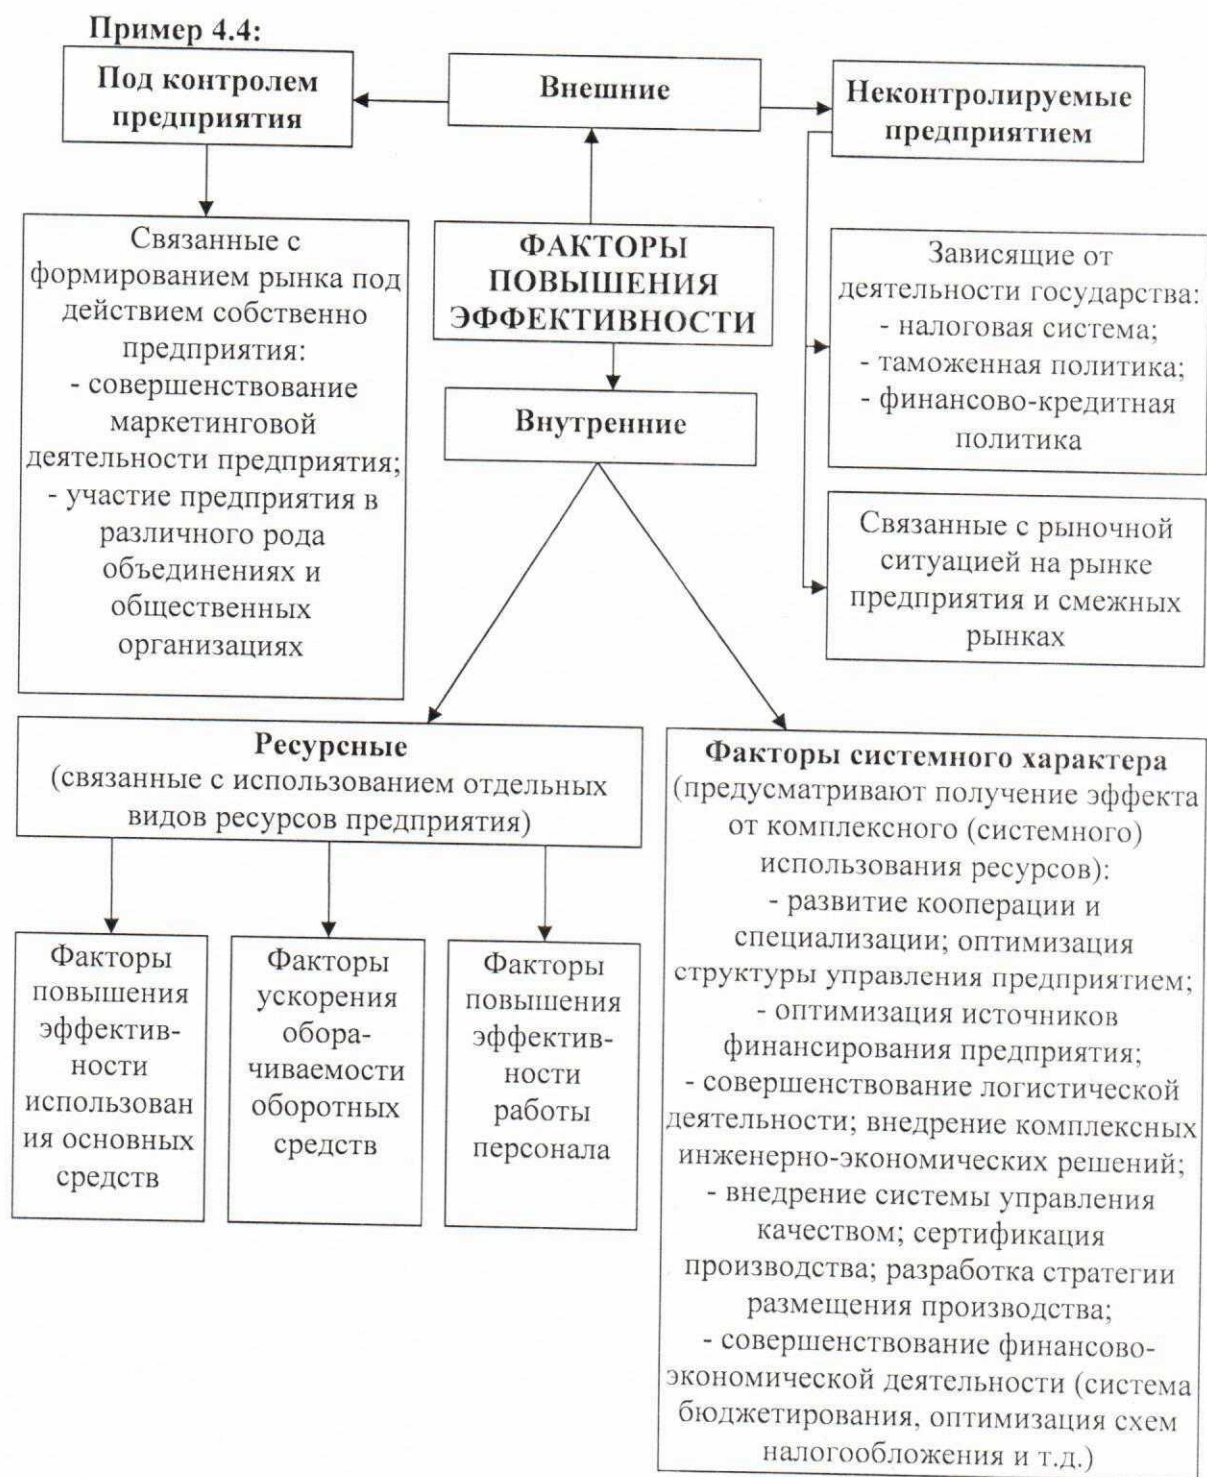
Пример 4.4:

Под контролем предприятия

Внешние

Неконтролируемые предприятием

Связанные с формированием рынка под действием собственно предприятия:
- совершенствование маркетинговой деятельности предприятия;
- участие предприятия в различного рода объединениях и общественных организациях

ФАКТОРЫ ПОВЫШЕНИЯ ЭФФЕКТИВНОСТИ

Зависящие от деятельности государства:
- налоговая система;
- таможенная политика;
- финансово-кредитная политика

Внутренние

Связанные с рыночной ситуацией на рынке предприятия и смежных рынках

Ресурсные
(связанные с использованием отдельных видов ресурсов предприятия)

Факторы системного характера
(предусматривают получение эффекта от комплексного (системного) использования ресурсов):
- развитие кооперации и специализации; оптимизация структуры управления предприятием;
- оптимизация источников финансирования предприятия;
- совершенствование логистической деятельности; внедрение комплексных инженерно-экономических решений;
- внедрение системы управления качеством; сертификация производства; разработка стратегии размещения производства;
- совершенствование финансово-экономической деятельности (система бюджетирования, оптимизация схем налогообложения и т.д.)

Факторы повышения эффективности использования основных средств

Факторы ускорения оборачиваемости оборотных средств

Факторы повышения эффективности работы персонала